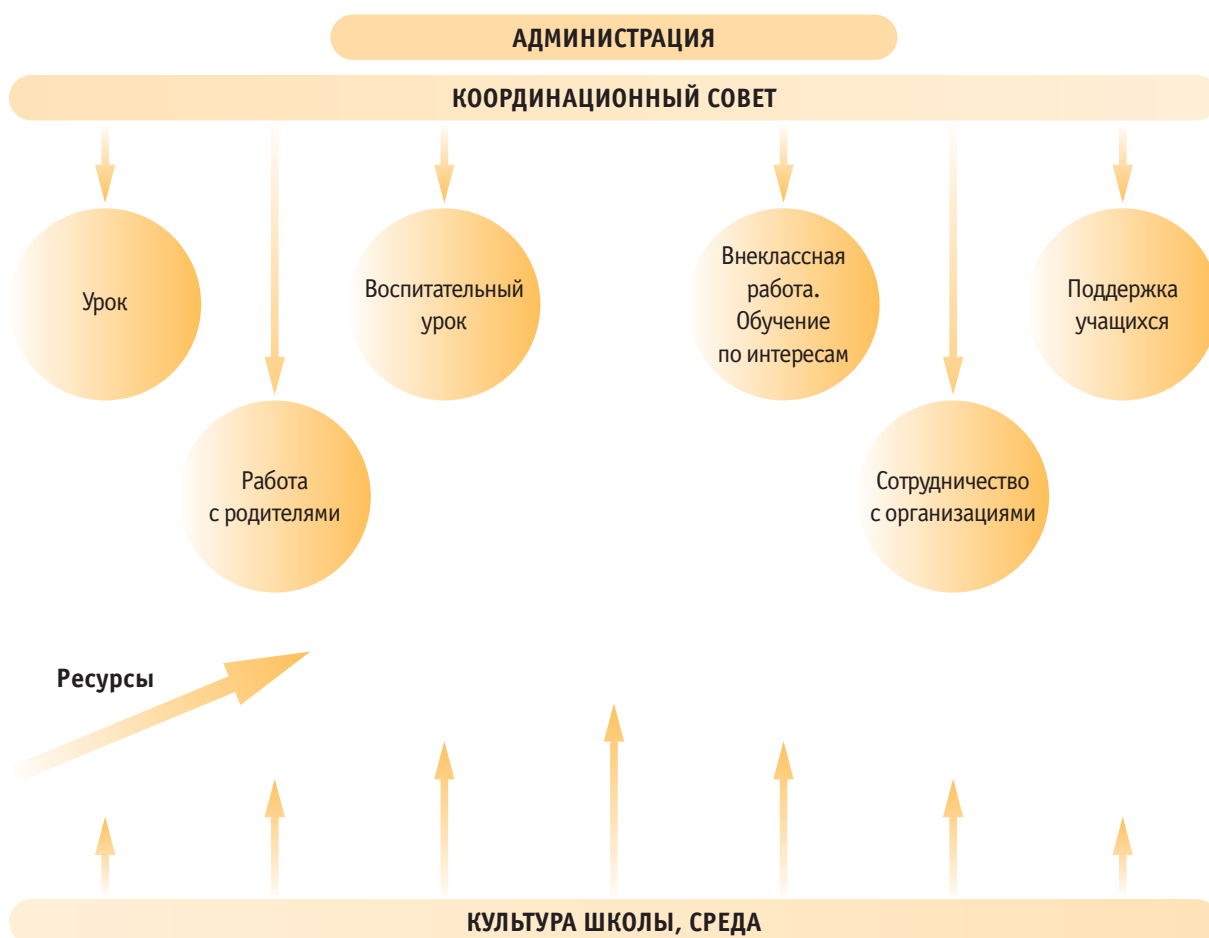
АДМИНИСТРАЦИЯ

КООРДИНАЦИОННЫЙ СОВЕТ

Урок

Воспитательный урок

Внеклассная работа. Обучение по интересам

Поддержка учащихся

Работа с родителями

Сотрудничество с организациями

Ресурсы

КУЛЬТУРА ШКОЛЫ, СРЕДА